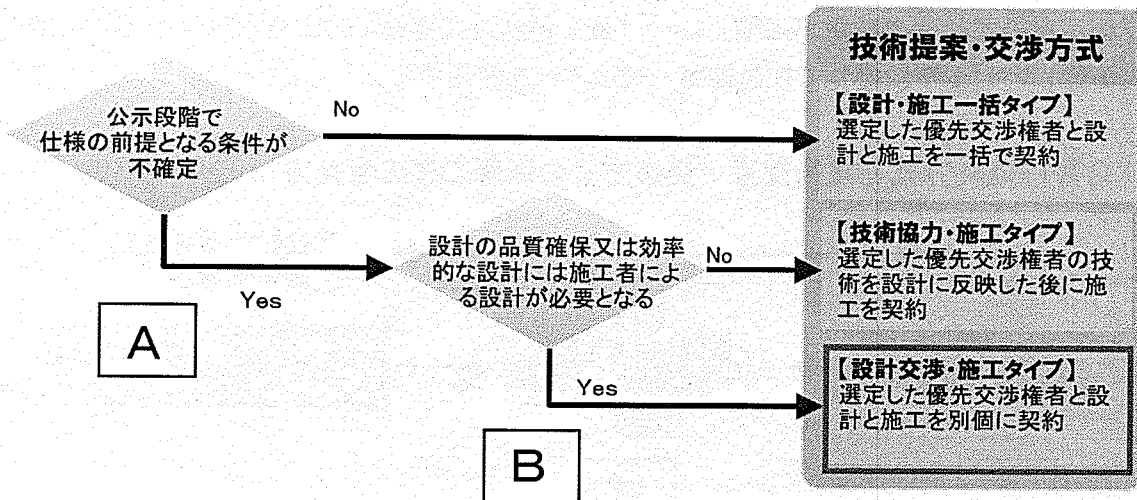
技術提案・交渉方式

公示段階で仕様の前提となる条件が不確定

No

【設計・施工一括タイプ】
選定した優先交渉権者と設計と施工を一括で契約

Yes

A

設計の品質確保又は効率的な設計には施工者による設計が必要となる

No

【技術協力・施工タイプ】
選定した優先交渉権者の技術を設計に反映した後に施工を契約

Yes

B

【設計交渉・施工タイプ】
選定した優先交渉権者と設計と施工を別個に契約